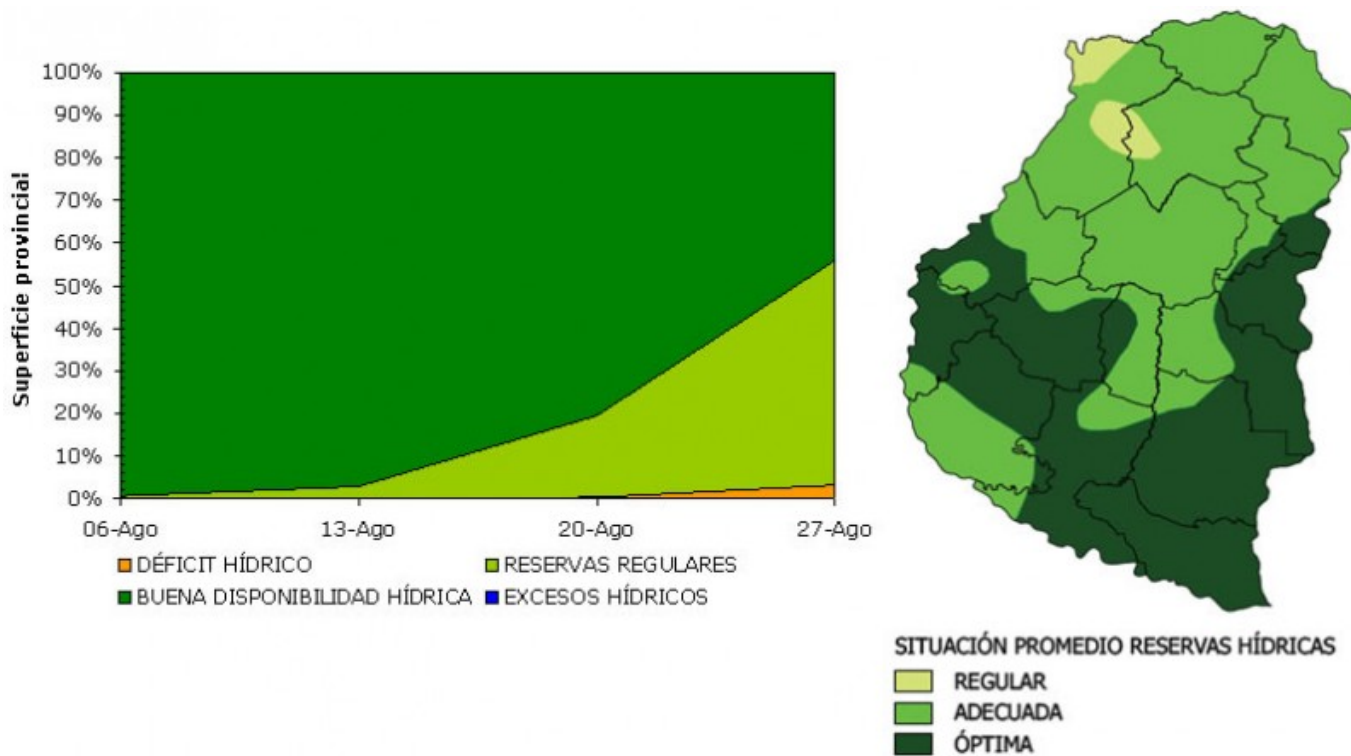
100%
90%
80%
70%
60%
50%
40%
30%
20%
10%
0%

Superficie provincial

06-Ago
13-Ago
20-Ago
27-Ago

DÉFICIT HÍDRICO
RESERVAS REGULARES
BUENA DISPONIBILIDAD HÍDRICA
EXCESOS HÍDRICOS

SITUACIÓN PROMEDIO RESERVAS HÍDRICAS
REGULAR
ADECUADA
ÓPTIMA